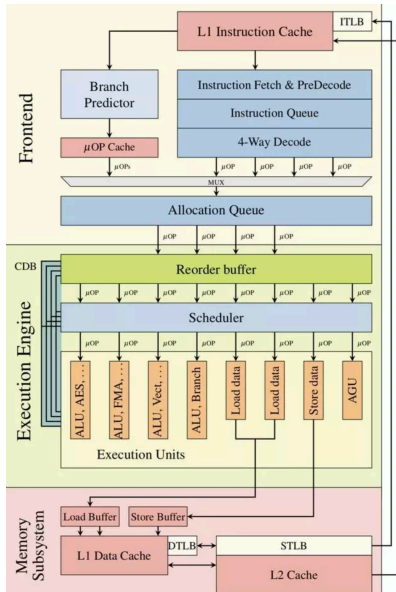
L1 Instruction Cache

ITLB

Frontend

Branch Predictor

Instruction Fetch & PreDecode

Instruction Queue

4-Way Decode

$\mu$OP Cache

$\mu$OPs

$\mu$OP

$\mu$OP

$\mu$OP

$\mu$OP

MUX

Allocation Queue

$\mu$OP

$\mu$OP

$\mu$OP

$\mu$OP

CDB

Reorder buffer

$\mu$OP $\mu$OP $\mu$OP $\mu$OP $\mu$OP $\mu$OP $\mu$OP $\mu$OP

Scheduler

$\mu$OP $\mu$OP $\mu$OP $\mu$OP $\mu$OP $\mu$OP $\mu$OP $\mu$OP

Execution Engine

ALU, AES, ...

ALU, FMA, ...

ALU, Vect, ...

ALU, Branch

Load data

Load data

Store data

AGU

Execution Units

Memory Subsystem

Load Buffer

Store Buffer

L1 Data Cache

DTLB

STLB

L2 Cache